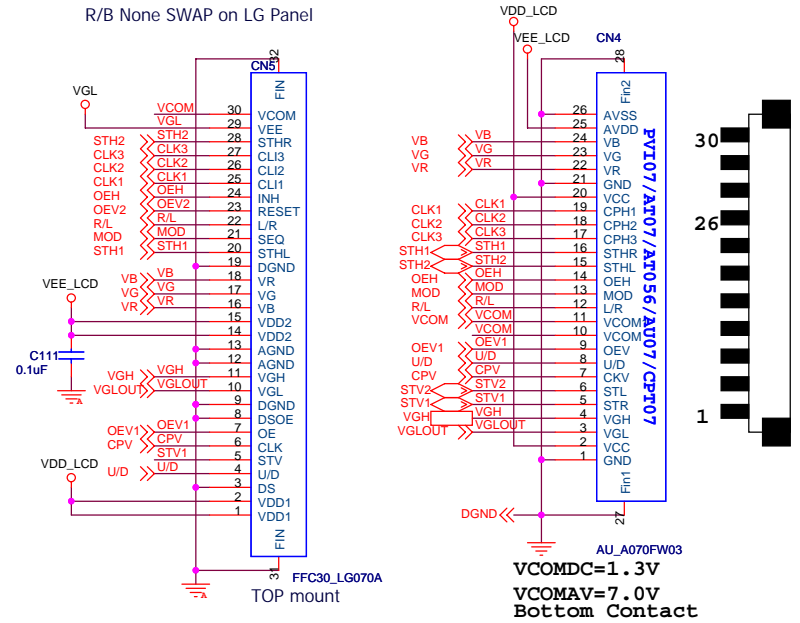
R/B None SWAP on LG Panel

CN5
32
FIN

VGL
VCOM 30 VCOM
VGL 29 VEE
STH2 STH2 28 STHR
CLK3 CLK3 27 CLI3
CLK2 CLK2 26 CLI2
CLK1 CLK1 25 CLI1
OEH OEH 24 INH
OEV2 OEV2 23 RESET
R/L R/L 22 L/R
MOD MOD 21 SEQ
STH1 STH1 20 STHL
19 DGND
VEE_LCD
VB VB 18 VR
VG VG 17 VG
VR VR 16 VB
15 VDD2
14 VDD2
C111
0.1uF
13 AGND
12 AGND
VGH VGH 11 VGH
VGLOUT VGLOUT 10 VGL
9 DGND
8 DSOE
OEV1 OEV1 7 OE
CPV CPV 6 CLK
STV1 5 STV
VDD_LCD
U/D U/D 4 U/D
3 DS
2 VDD1
1 VDD1
FIN
31
FFC30_LG070A
TOP mount

VDD_LCD
VEE_LCD
CN4
28
Fin2
26 AVSS
25 AVDD
VB VB 24 VB
VG VG 23 VG
VR VR 22 VR
21 GND
20 VCC
CLK1 CLK1 19 CPH1
CLK2 CLK2 18 CPH2
CLK3 CLK3 17 CPH3
STH1 STH1 16 STHR
STH2 STH2 15 STHL
OEH OEH 14 OEH
MOD MOD 13 MOD
R/L R/L 12 L/R
VCOM VCOM 11 VCOM
VCOM 10 VCOM
OEV1 OEV1 9 OEV
U/D U/D 8 U/D
CPV CPV 7 CKV
STV2 STV2 6 STL
STV1 STV1 5 STR
VGH VGH 4 VGH
VGLOUT VGLOUT 3 VGL
2 VCC
1 GND
Fin1
DGND
27
PVI07/AT07/AT056/AU07/CPT07
AU_A070FW03
VCOMDC=1.3V
VCOMAV=7.0V
Bottom Contact

30
26
1